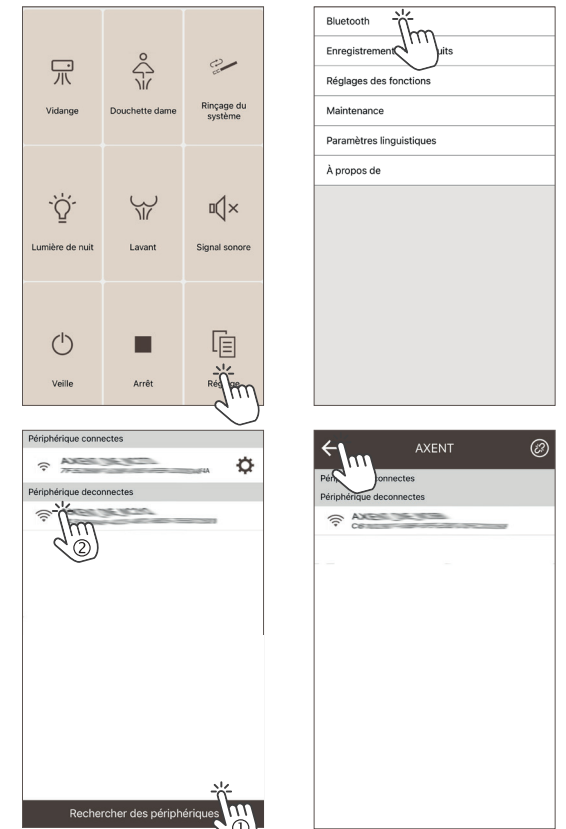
Vidange

Douchette dame

Rinçage du système

Lumière de nuit

Lavant

Signal sonore

Veille

Arrêt

Ré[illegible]ge

Bluetooth

Enregistrement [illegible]uits

Réglages des fonctions

Maintenance

Paramètres linguistiques

À propos de

Périphérique connectes

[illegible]

Périphérique deconnectes

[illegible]

②

Rechercher des périphériques

①

AXENT

Péri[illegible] connectes

Périphérique deconnectes

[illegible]